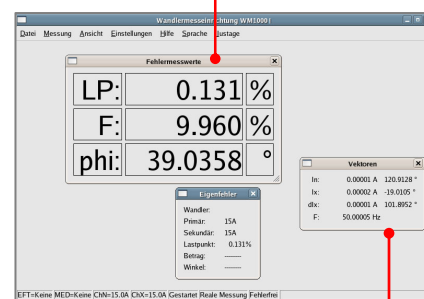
Wandlermesseinrichtung WM1000E

Datei Messung Ansicht Einstellungen Hilfe Sprache Justage

Fehlermesswerte

| LP: | 0.131 | % |
|---|---|---|
| F: | 9.960 | % |
| phi: | 39.0358 | ° |

Vektoren

| In: | 0.00001 A | 120.9128 ° |
|---|---|---|
| Ix: | 0.00002 A | -19.0105 ° |
| dIx: | 0.00001 A | 101.8952 ° |
| F: | 50.00005 Hz | |

Eigenfehler

Wandler:
Primär: 15A
Sekundär: 15A
Lastpunkt: 0.131%
Betrag: -------
Winkel: -------

EFT=Keine MED=Keine CNN=15.0A ChX=15.0A Gestartet Reale Messung Fehlerfrei